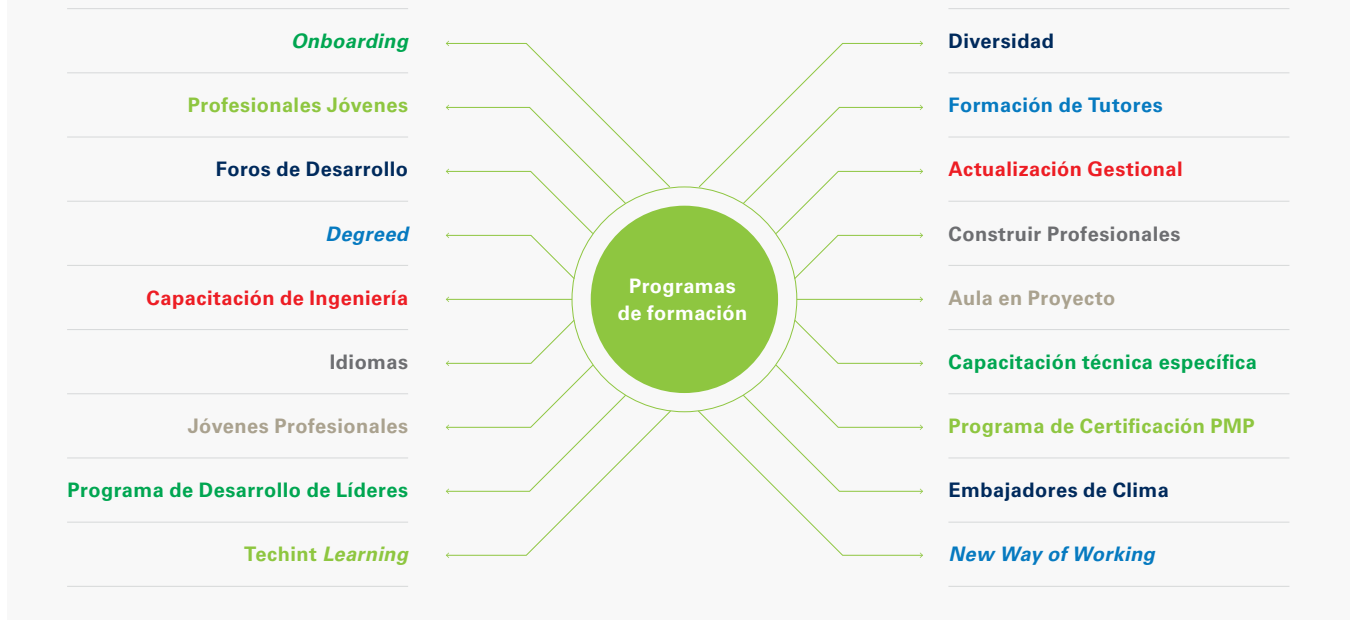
Programas de formación

Onboarding

Profesionales Jóvenes

Foros de Desarrollo

Degreed

Capacitación de Ingeniería

Idiomas

Jóvenes Profesionales

Programa de Desarrollo de Líderes

Techint Learning

Diversidad

Formación de Tutores

Actualización Gestional

Construir Profesionales

Aula en Proyecto

Capacitación técnica específica

Programa de Certificación PMP

Embajadores de Clima

New Way of Working